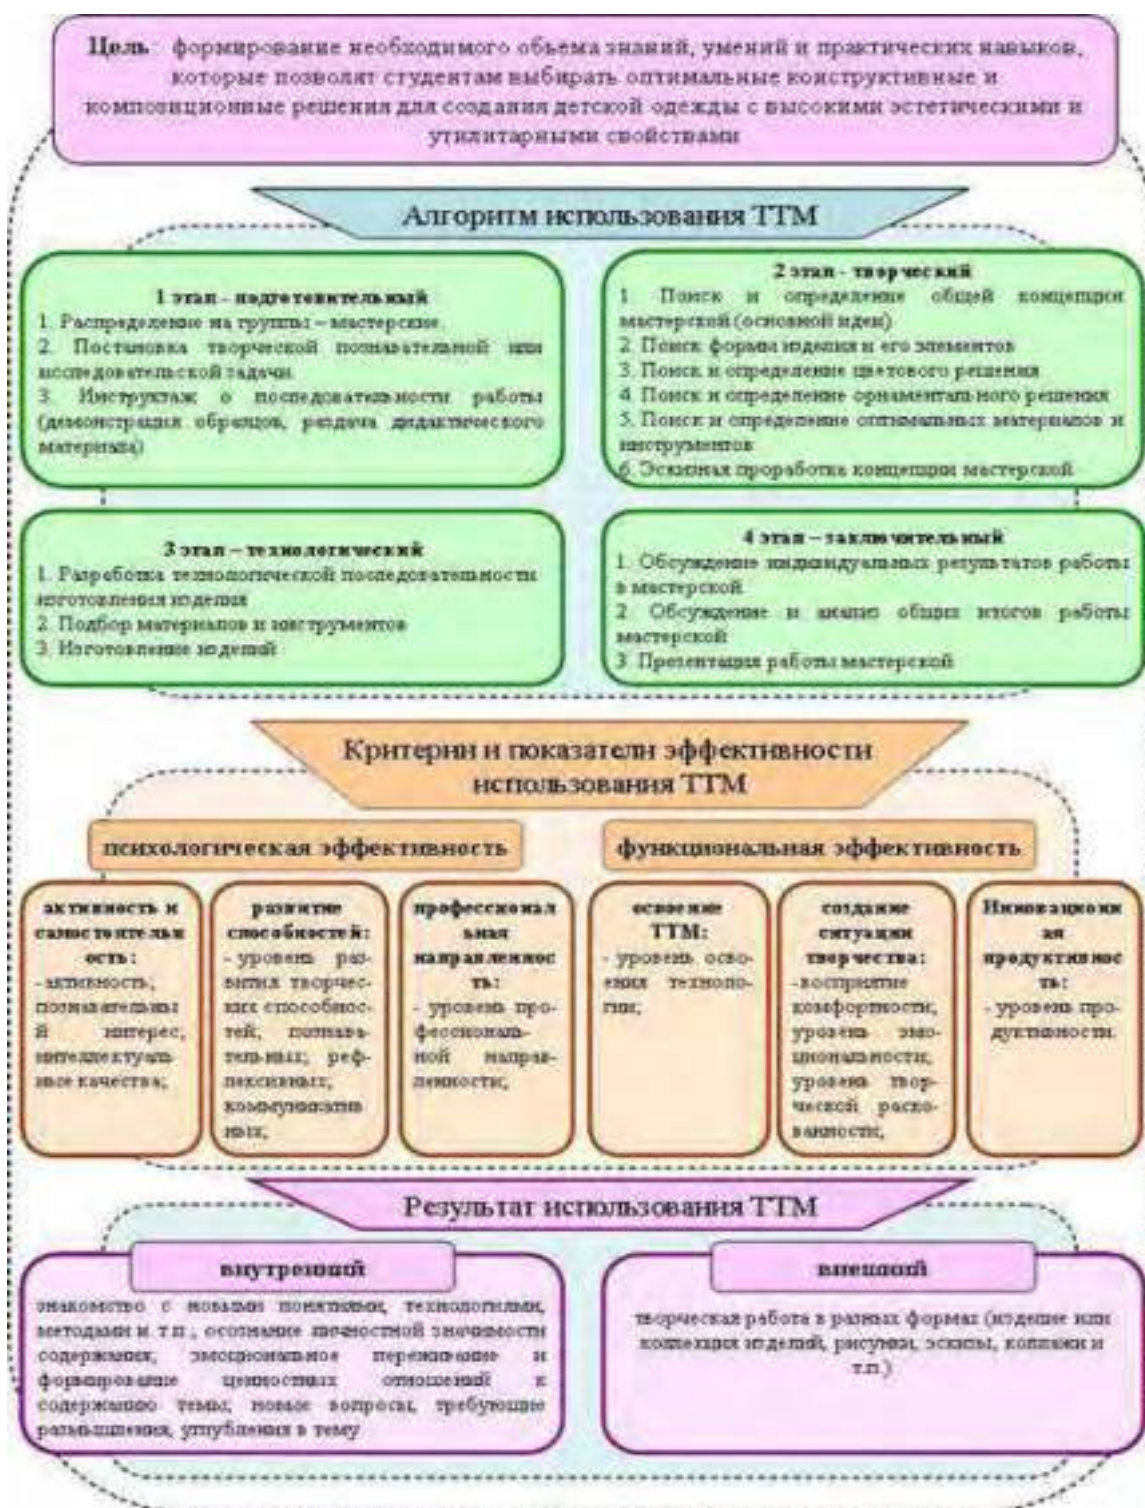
Цель: формирование необходимого объема знаний, умений и практических навыков, которые позволят студентам выбирать оптимальные конструктивные и композиционные решения для создания детской одежды с высокими эстетическими и утилитарными свойствами

Алгоритм использования ТТМ

1 этап - подготовительный
1. Распределение на группы – мастерские.
2. Постановка творческой познавательной или исследовательской задачи.
3. Инструктаж о последовательности работы (демонстрация образцов, раздача дидактического материала)

2 этап - творческий
1. Поиск и определение общей концепции мастерской (основной идеи)
2. Поиск формы изделия и его элементов
3. Поиск и определение цветового решения
4. Поиск и определение орнаментального решения
5. Поиск и определение оптимальных материалов и инструментов
6. Эскизная проработка концепции мастерской

3 этап – технологический
1. Разработка технологической последовательности изготовления изделия
2. Подбор материалов и инструментов
3. Изготовление изделий

4 этап – заключительный
1. Обсуждение индивидуальных результатов работы в мастерской
2. Обсуждение и анализ общих итогов работы мастерской
3. Презентация работы мастерской

Критерии и показатели эффективности использования ТТМ

психологическая эффективность

функциональная эффективность

активность и самостоятельность:
- активность; познавательный интерес, интеллектуальные качества;

развитие способностей:
- уровень развития творческих способностей; познавательных; рефлексивных; коммуникативных;

профессиональная направленность:
- уровень профессиональной направленности;

освоение ТТМ:
- уровень освоения технологии;

создание ситуации творчества:
-восприятие комфортности, уровень эмоциональности, уровень творческой раскованности;

Инновационная продуктивность:
- уровень продуктивности.

Результат использования ТТМ

внутренний

знакомство с новыми понятиями, технологиями, методами и т.п.; осознание личностной значимости содержания; эмоциональное переживание и формирование ценностных отношений к содержанию темы; новые вопросы, требующие размышления, углубления в тему

внешний

творческая работа в разных формах (изделие или коллекция изделий, рисунки, эскизы, коллажи и т.п.)